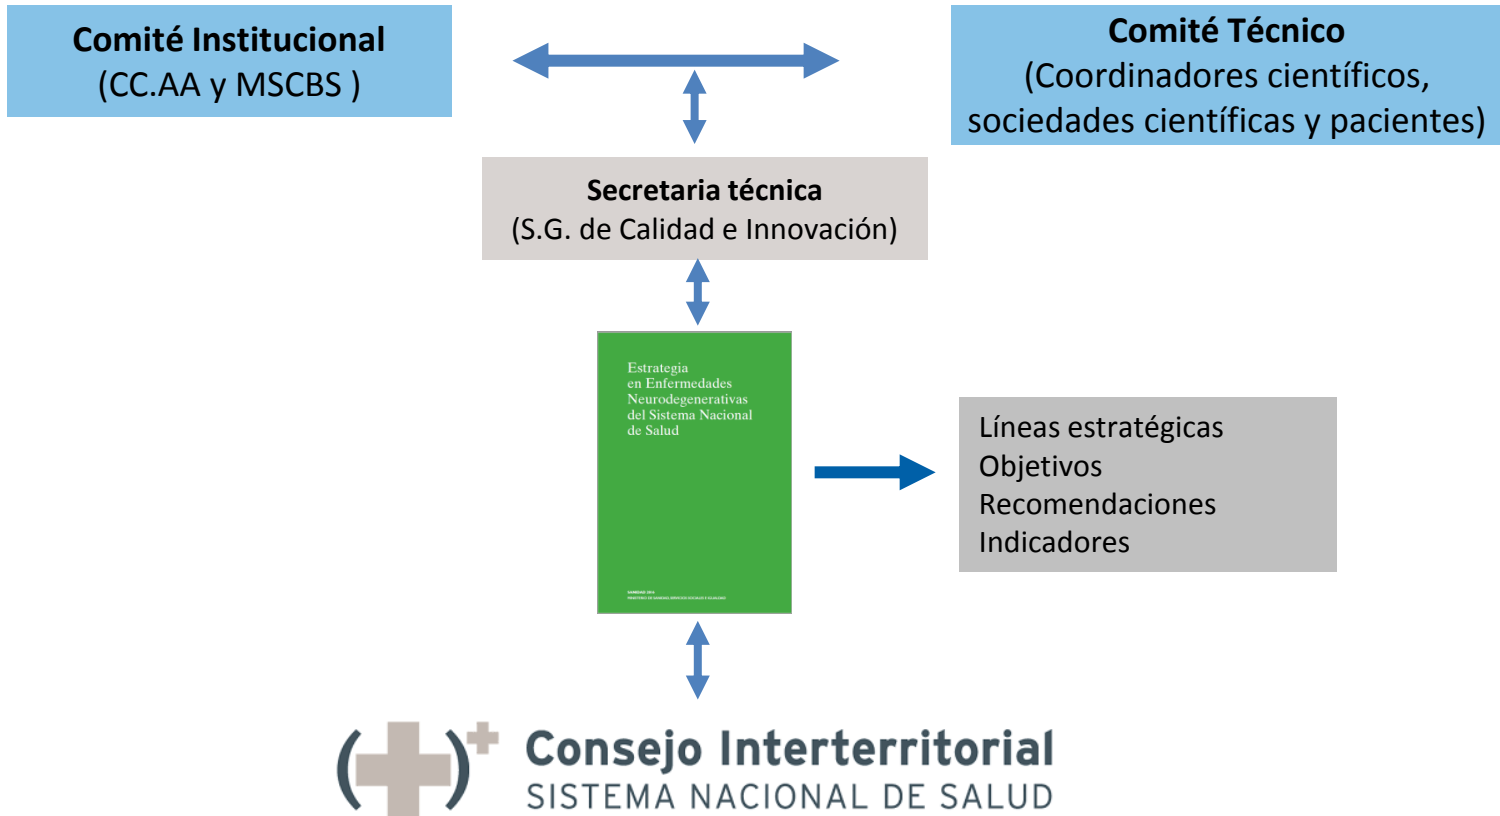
Comité Institucional
(CC.AA y MSCBS )

Comité Técnico
(Coordinadores científicos, sociedades científicas y pacientes)

Secretaria técnica
(S.G. de Calidad e Innovación)

Estrategia en Enfermedades Neurodegenerativas del Sistema Nacional de Salud

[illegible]

Líneas estratégicas
Objetivos
Recomendaciones
Indicadores

Consejo Interterritorial
SISTEMA NACIONAL DE SALUD